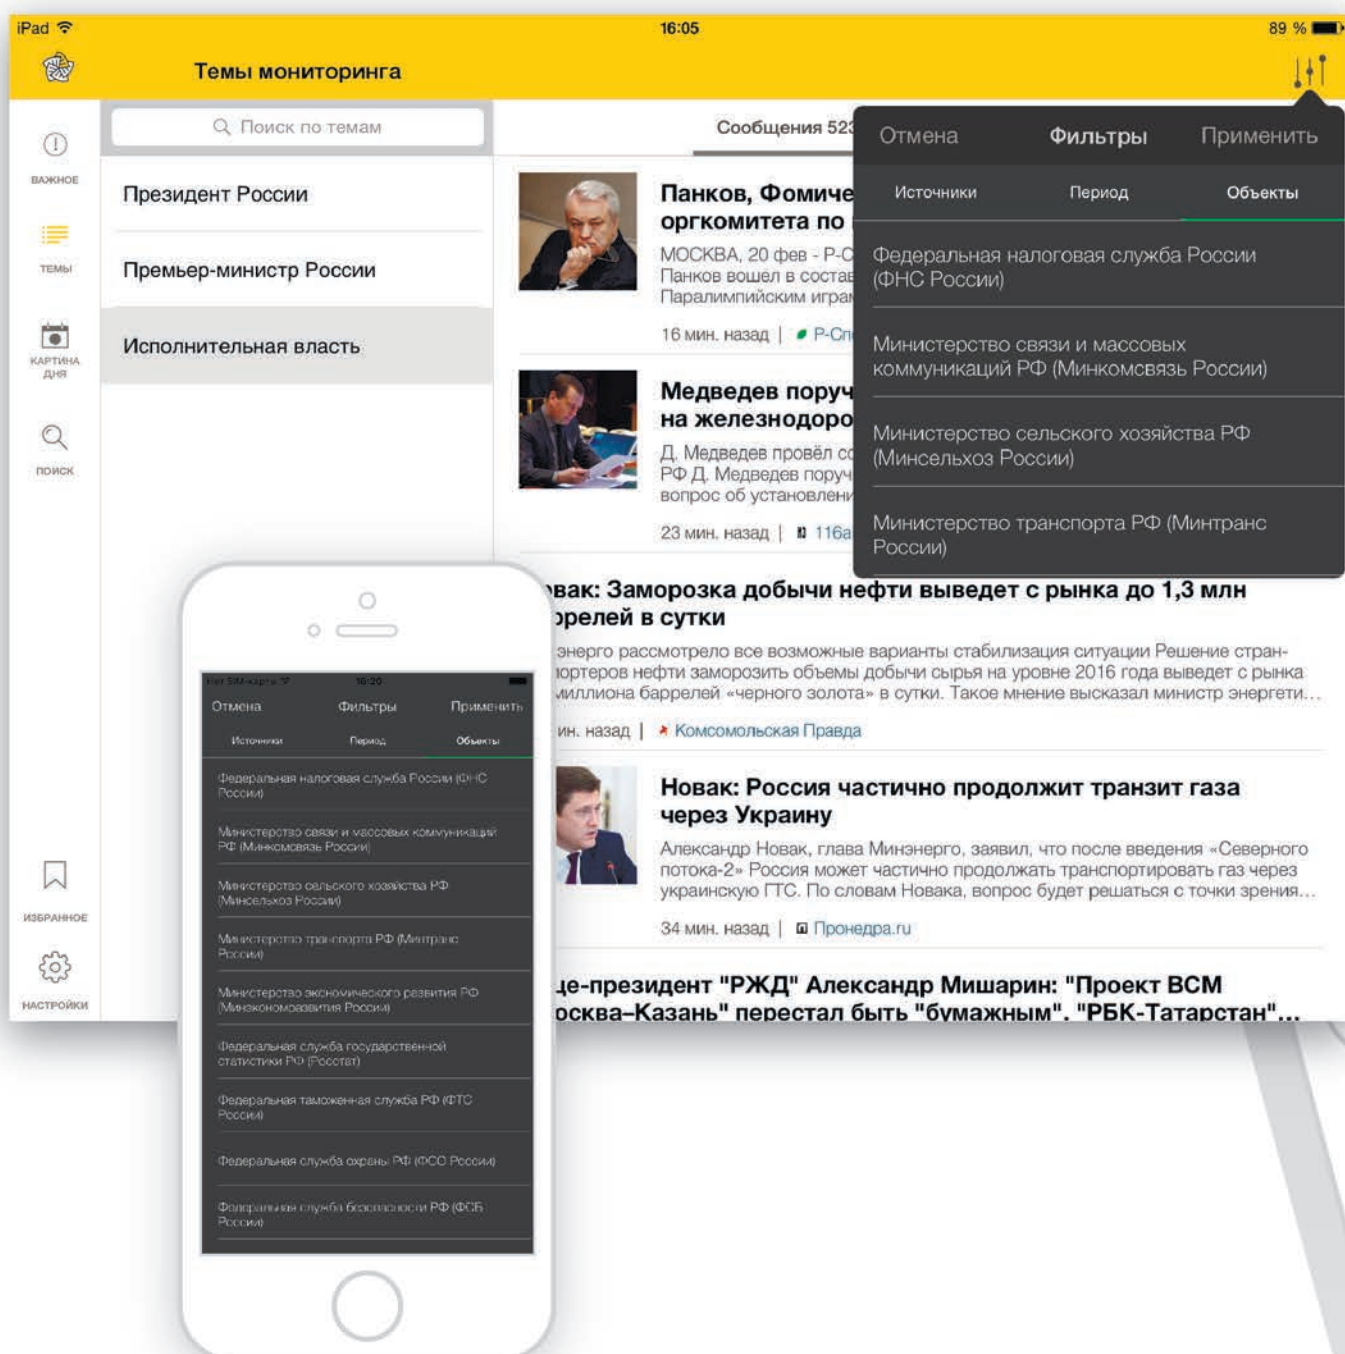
iPad 16:05 89 %

Темы мониторинга

ВАЖНОЕ

ТЕМЫ

КАРТИНА ДНЯ

ПОИСК

ИЗБРАННОЕ

НАСТРОЙКИ

Поиск по темам

Президент России

Премьер-министр России

Исполнительная власть

Сообщения 52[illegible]

Панков, Фомиче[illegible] оргкомитета по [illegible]

МОСКВА, 20 фев - Р-С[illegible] Панков вошел в состав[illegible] Паралимпийским игра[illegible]

16 мин. назад | Р-Сп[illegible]

Медведев пору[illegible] на железнодоро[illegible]

Д. Медведев провёл со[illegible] РФ Д. Медведев поруч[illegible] вопрос об установлени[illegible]

23 мин. назад | 116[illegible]

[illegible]вак: Заморозка добычи нефти выведет с рынка до 1,3 млн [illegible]релей в сутки

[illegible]энерго рассмотрело все возможные варианты стабилизация ситуации Решение стран-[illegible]ортеров нефти заморозить объемы добычи сырья на уровне 2016 года выведет с рынка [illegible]миллиона баррелей «черного золота» в сутки. Такое мнение высказал министр энергети…

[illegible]ин. назад | Комсомольская Правда

Новак: Россия частично продолжит транзит газа через Украину

Александр Новак, глава Минэнерго, заявил, что после введения «Северного потока-2» Россия может частично продолжать транспортировать газ через украинскую ГТС. По словам Новака, вопрос будет решаться с точки зрения…

34 мин. назад | Пронедра.ru

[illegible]це-президент "РЖД" Александр Мишарин: "Проект ВСМ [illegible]осква–Казань" перестал быть "бумажным". "РБК-Татарстан"…

Отмена Фильтры Применить

Источники Период Объекты

Федеральная налоговая служба России (ФНС России)

Министерство связи и массовых коммуникаций РФ (Минкомсвязь России)

Министерство сельского хозяйства РФ (Минсельхоз России)

Министерство транспорта РФ (Минтранс России)

Нет SIM-карты 16:20

Отмена Фильтры Применить

Источники Период Объекты

Федеральная налоговая служба России (ФНС России)

Министерство связи и массовых коммуникаций РФ (Минкомсвязь России)

Министерство сельского хозяйства РФ (Минсельхоз России)

Министерство транспорта РФ (Минтранс России)

Министерство экономического развития РФ (Минэкономразвития России)

Федеральная служба государственной статистики РФ (Росстат)

Федеральная таможенная служба РФ (ФТС России)

Федеральная служба охраны РФ (ФСО России)

Федеральная служба безопасности РФ (ФСБ России)